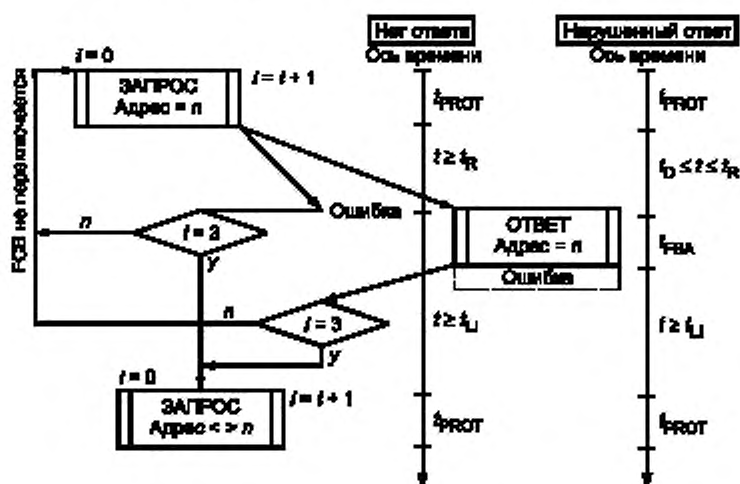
Нет ответа
Ось времени

Нарушенный ответ
Ось времени

$i = 0$

ЗАПРОС
Адрес = $n$

$i = i + 1$

FCB не переключается

$t_{PROT}$

$t_{PROT}$

$t \geq t_R$

$t_D \leq t \leq t_R$

$n$

$i = 3$

Ошибка

$y$

ОТВЕТ
Адрес = $n$

Ошибка

$t_{FBA}$

$n$

$i = 3$

$t \geq t_U$

$t \geq t_U$

$y$

$i = 0$

ЗАПРОС
Адрес < > $n$

$i = i + 1$

$t_{PROT}$

$t_{PROT}$